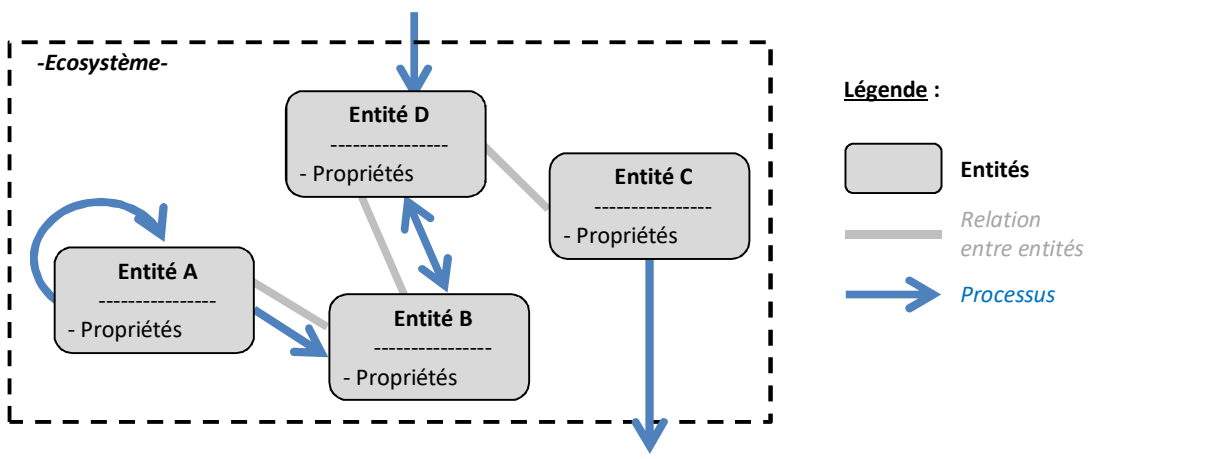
-Ecosystème-

Entité D
----------------
- Propriétés

Entité C
----------------
- Propriétés

Entité A
----------------
- Propriétés

Entité B
----------------
- Propriétés

Légende :

Entités

Relation entre entités

Processus